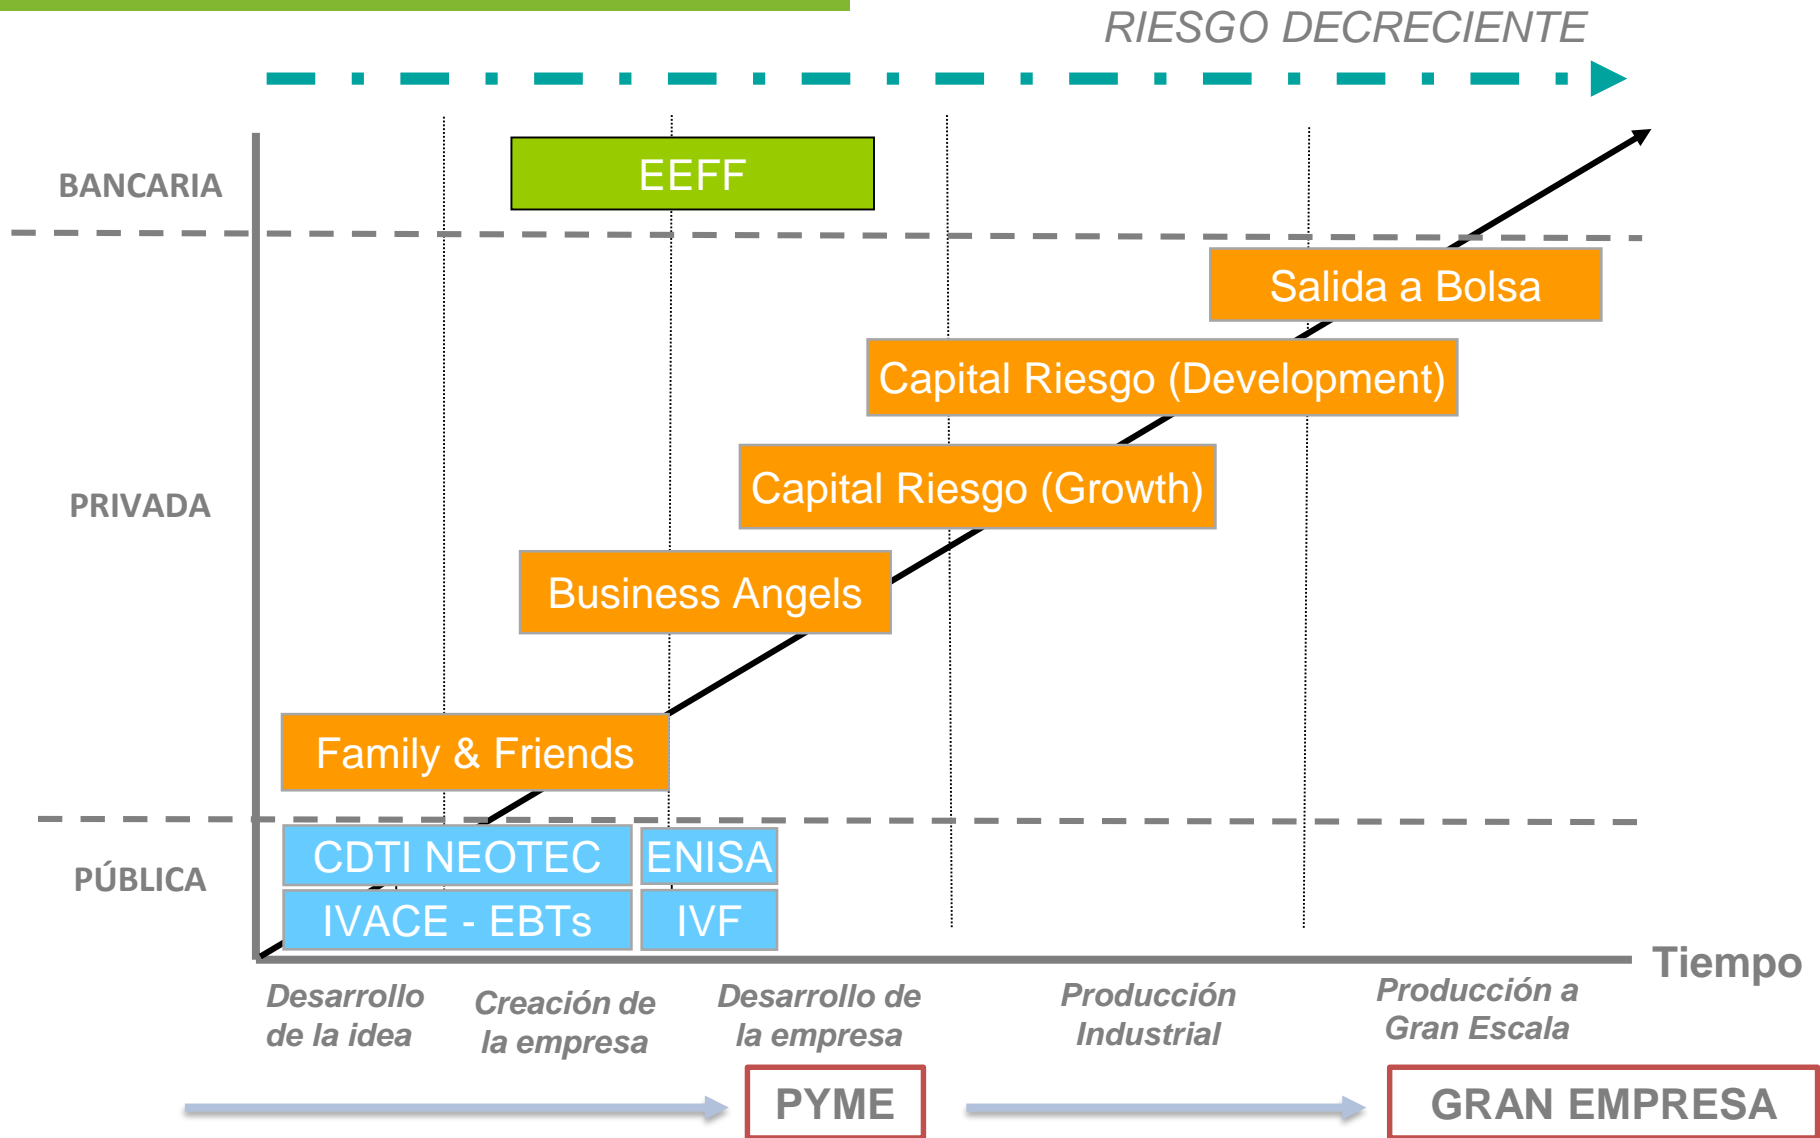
RIESGO DECRECIENTE

BANCARIA

EEFF

PRIVADA

Salida a Bolsa

Capital Riesgo (Development)

Capital Riesgo (Growth)

Business Angels

Family & Friends

PÚBLICA

CDTI NEOTEC

ENISA

IVACE - EBTs

IVF

Tiempo

Desarrollo de la idea

Creación de la empresa

Desarrollo de la empresa

Producción Industrial

Producción a Gran Escala

PYME

GRAN EMPRESA